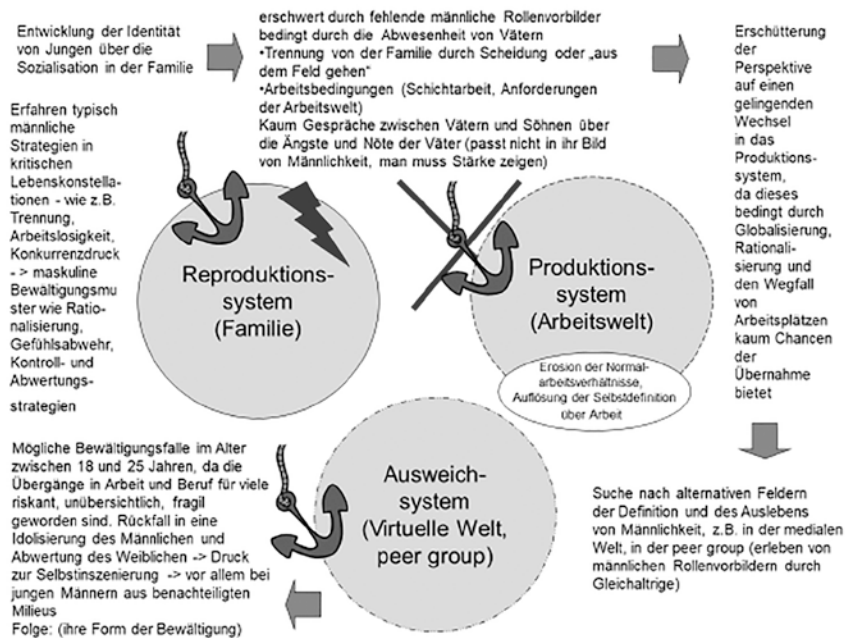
Entwicklung der Identität von Jungen über die Sozialisation in der Familie

erschwert durch fehlende männliche Rollenvorbilder bedingt durch die Abwesenheit von Vätern
•Trennung von der Familie durch Scheidung oder „aus dem Feld gehen"
•Arbeitsbedingungen (Schichtarbeit, Anforderungen der Arbeitswelt)
Kaum Gespräche zwischen Vätern und Söhnen über die Ängste und Nöte der Väter (passt nicht in ihr Bild von Männlichkeit, man muss Stärke zeigen)

Erschütterung der Perspektive auf einen gelingenden Wechsel in das Produktionssystem, da dieses bedingt durch Globalisierung, Rationalisierung und den Wegfall von Arbeitsplatzen kaum Chancen der Übernahme bietet

Erfahren typisch männliche Strategien in kritischen Lebenskonstellationen - wie z.B. Trennung, Arbeitslosigkeit, Konkurrenzdruck - > maskuline Bewältigungsmuster wie Rationalisierung, Gefühlsabwehr, Kontroll- und Abwertungsstrategien

Reproduktionssystem (Familie)

Produktionssystem (Arbeitswelt)

Erosion der Normalarbeitsverhältnisse, Auflösung der Selbstdefinition über Arbeit

Ausweichsystem (Virtuelle Welt, peer group)

Mögliche Bewältigungsfalle im Alter zwischen 18 und 25 Jahren, da die Übergänge in Arbeit und Beruf für viele riskant, unübersichtlich, fragil geworden sind. Rückfall in eine Idolisierung des Männlichen und Abwertung des Weiblichen -> Druck zur Selbstinszenierung -> vor allem bei jungen Männern aus benachteiligten Milieus
Folge: (ihre Form der Bewältigung)

Suche nach alternativen Feldern der Definition und des Auslebens von Männlichkeit, z.B. in der medialen Welt, in der peer group (erleben von männlichen Rollenvorbildern durch Gleichaltrige)